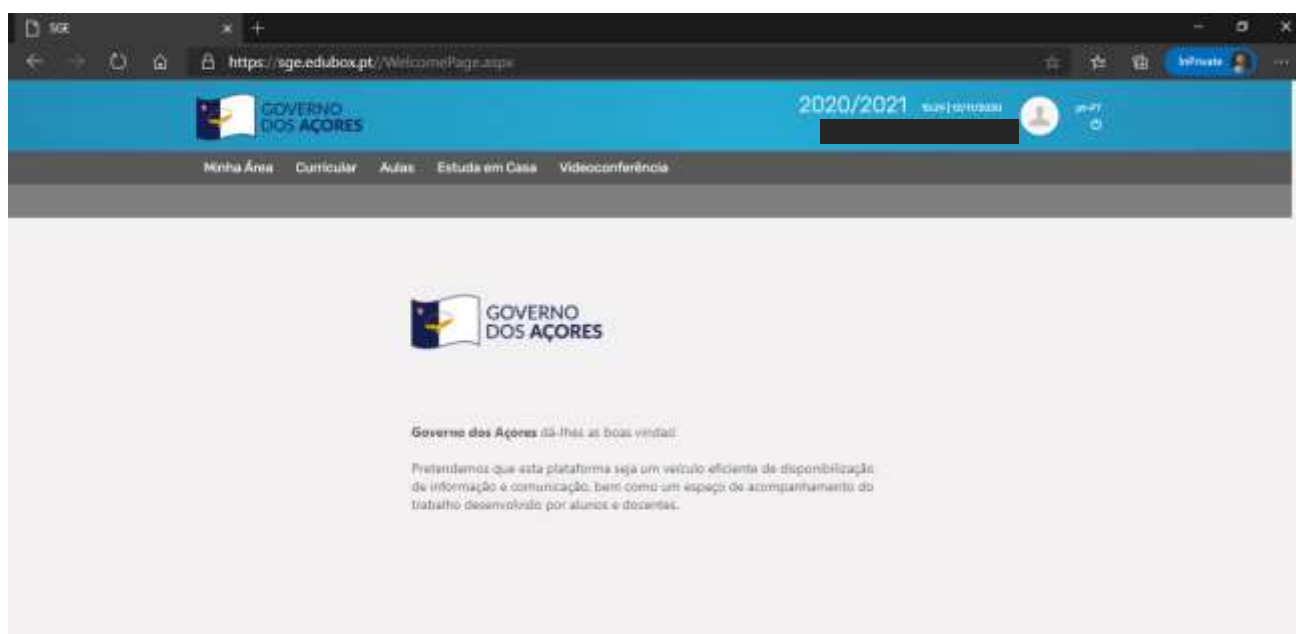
SGE

https://sge.edubox.pt/WelcomePage.aspx

InPrivate

GOVERNO
DOS AÇORES

2020/2021 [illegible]

pt-PT

Minha Área Curricular Aulas Estuda em Casa Videoconferência

GOVERNO
DOS AÇORES

Governo dos Açores dá-lhes as boas vindas!

Pretendemos que esta plataforma seja um veículo eficiente de disponibilização de informação e comunicação, bem como um espaço de acompanhamento do trabalho desenvolvido por alunos e docentes.